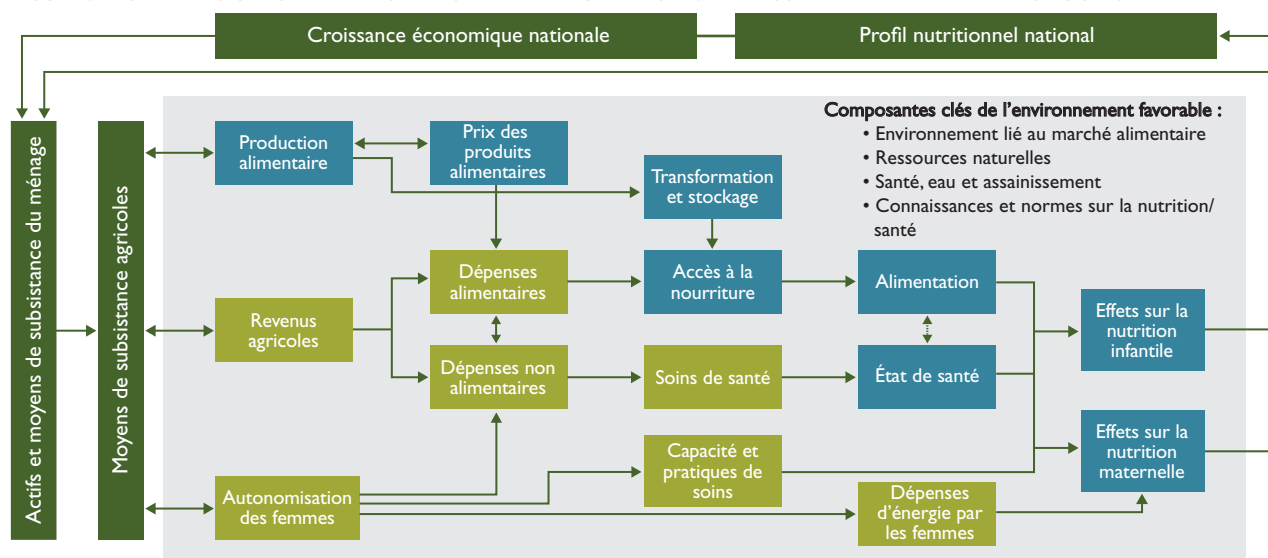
Croissance économique nationale

Profil nutritionnel national

Actifs et moyens de subsistance du ménage

Moyens de subsistance agricoles

Composantes clés de l'environnement favorable :
• Environnement lié au marché alimentaire
• Ressources naturelles
• Santé, eau et assainissement
• Connaissances et normes sur la nutrition/ santé

Production alimentaire

Prix des produits alimentaires

Transformation et stockage

Dépenses alimentaires

Accès à la nourriture

Alimentation

Revenus agricoles

Dépenses non alimentaires

Soins de santé

État de santé

Effets sur la nutrition infantile

Capacité et pratiques de soins

Effets sur la nutrition maternelle

Autonomisation des femmes

Dépenses d'énergie par les femmes